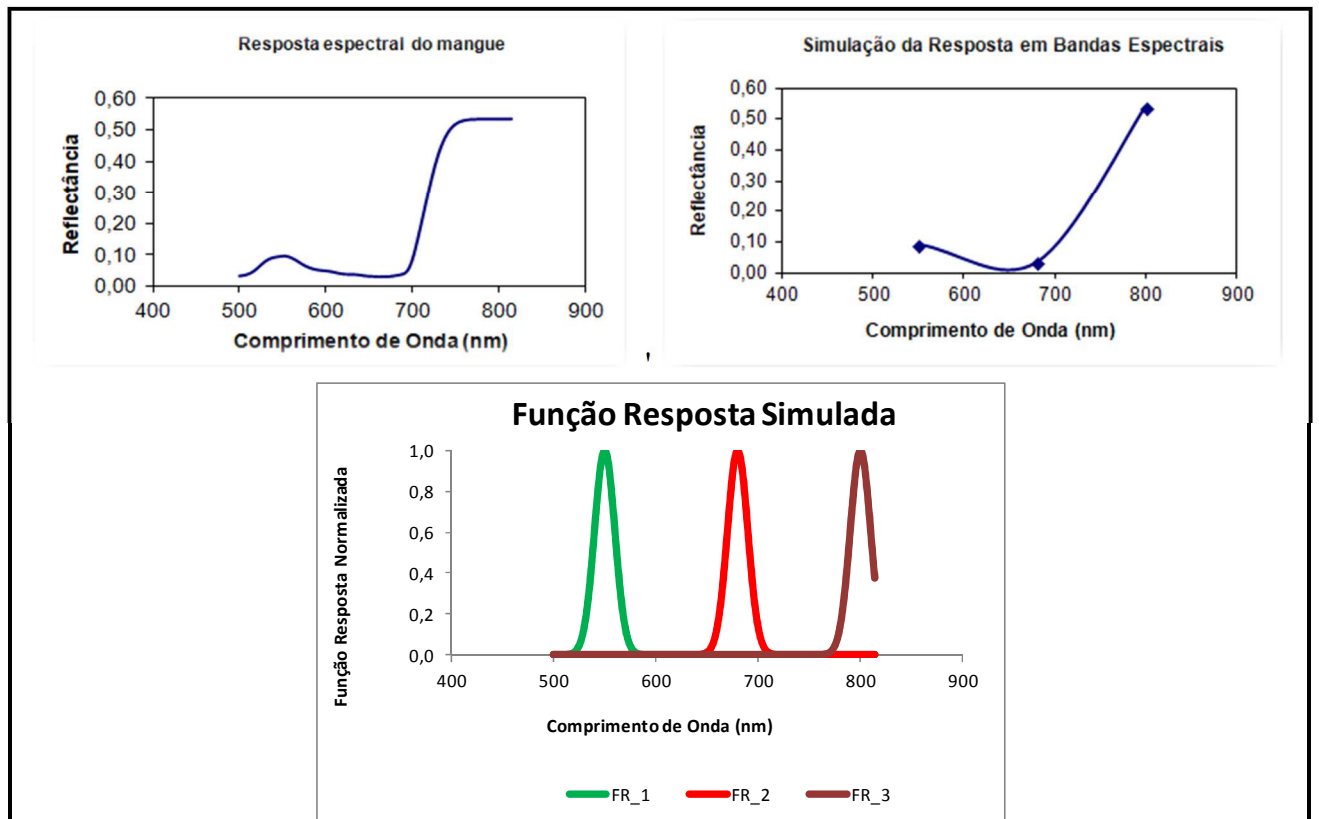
Resposta espectral do mangue

Reflectância

0,60
0,50
0,40
0,30
0,20
0,10
0,00

400 500 600 700 800 900

Comprimento de Onda (nm)

Simulação da Resposta em Bandas Espectrais

Reflectância

0,60
0,50
0,40
0,30
0,20
0,10
0,00

400 500 600 700 800 900

Comprimento de Onda (nm)

Função Resposta Simulada

Função Resposta Normalizada

1,0
0,8
0,6
0,4
0,2
0,0

400 500 600 700 800 900

Comprimento de Onda (nm)

FR_1 FR_2 FR_3